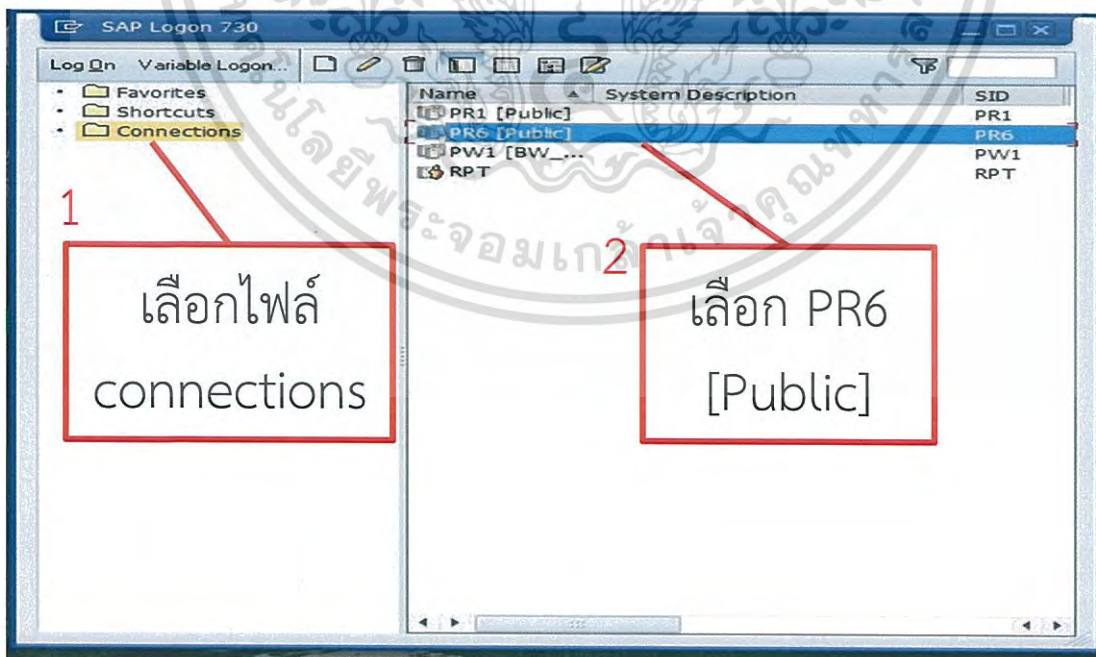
SAP Logon 730

Log On Variable Logon...

Favorites
Shortcuts
Connections

| Name | System Description | SID |
|---|---|---|
| PR1 [Public] | | PR1 |
| PR6 [Public] | | PR6 |
| PW1 [BW_... | | PW1 |
| RPT | | RPT |

1

เลือกไฟล์ connections

2

เลือก PR6 [Public]

มหาวิทยาลัยเทคโนโลยีพระจอมเกล้าเจ้าคุณทหาร